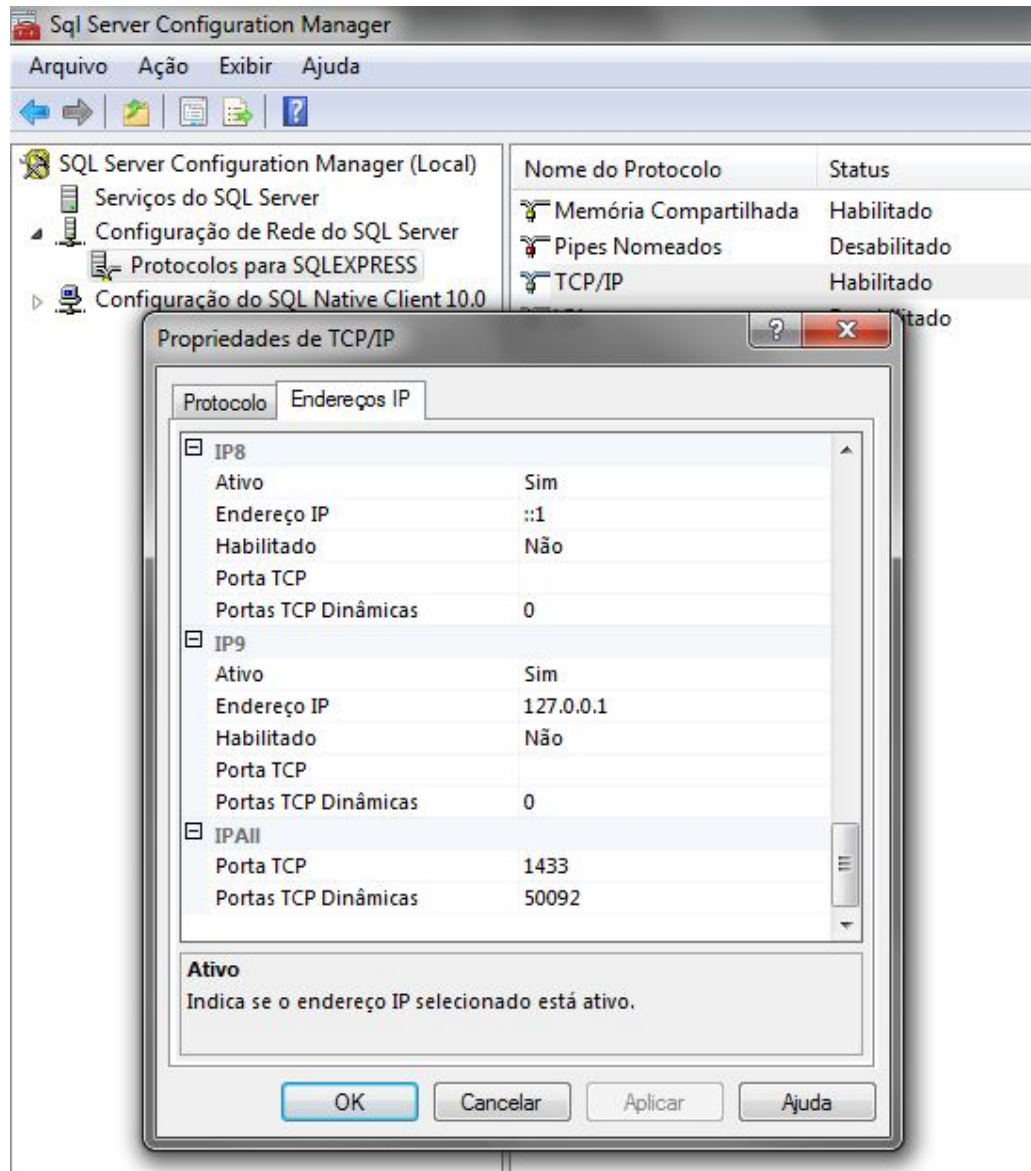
Sql Server Configuration Manager

Arquivo Ação Exibir Ajuda

SQL Server Configuration Manager (Local)
Serviços do SQL Server
Configuração de Rede do SQL Server
Protocolos para SQLEXPRESS
Configuração do SQL Native Client 10.0

| Nome do Protocolo | Status |
|---|---|
| Memória Compartilhada | Habilitado |
| Pipes Nomeados | Desabilitado |
| TCP/IP | Habilitado |
| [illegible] | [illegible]itado |

Propriedades de TCP/IP

Protocolo | Endereços IP

| | |
|---|---|
| IP8 | |
| Ativo | Sim |
| Endereço IP | ::1 |
| Habilitado | Não |
| Porta TCP | |
| Portas TCP Dinâmicas | 0 |
| IP9 | |
| Ativo | Sim |
| Endereço IP | 127.0.0.1 |
| Habilitado | Não |
| Porta TCP | |
| Portas TCP Dinâmicas | 0 |
| IPAll | |
| Porta TCP | 1433 |
| Portas TCP Dinâmicas | 50092 |

Ativo
Indica se o endereço IP selecionado está ativo.

OK Cancelar Aplicar Ajuda